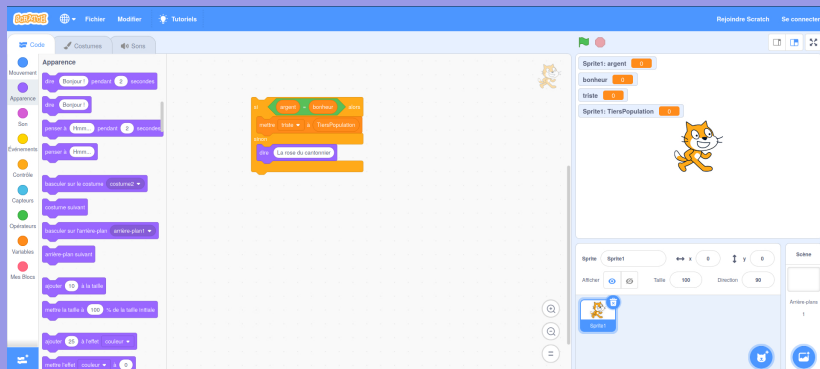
Scratch Fichier Modifier Tutoriels Rejoindre Scratch Se connecter

Code Costumes Sons

Mouvement
Apparence
Son
Événements
Contrôle
Capteurs
Opérateurs
Variables
Mes Blocs

Apparence

dire Bonjour ! pendant 2 secondes
dire Bonjour !
penser à Hmm... pendant 2 secondes
penser à Hmm...
basculer sur le costume costume2
costume suivant
basculer sur l'arrière-plan arrière-plan1
arrière-plan suivant
ajouter 10 à la taille
mettre la taille à 100 % de la taille initiale
ajouter 25 à l'effet couleur
mettre l'effet couleur à 0

si argent = bonheur alors
mettre triste à TiersPopulation
sinon
dire La rose du cantonnier

Sprite1: argent 0
bonheur 0
triste 0
Sprite1: TiersPopulation 0

Sprite Sprite1 x 0 y 0
Afficher Taille 100 Direction 90
Sprite1

Scène
Arrière-plans
1